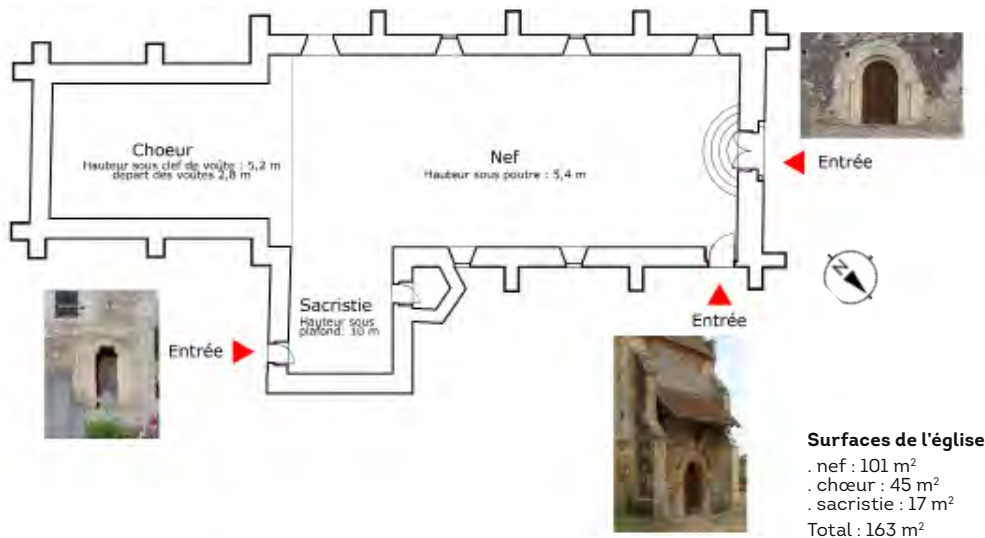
Choeur
Hauteur sous clef de voûte : 5,2 m
départ des voûtes 2,8 m

Nef
Hauteur sous poutre : 5,4 m

Entrée

Sacristie
Hauteur sous plafond. 10 m

Entrée

Entrée

N

**Surfaces de l'église**
. nef : 101 m$^2$
. chœur : 45 m$^2$
. sacristie : 17 m$^2$
Total : 163 m$^2$